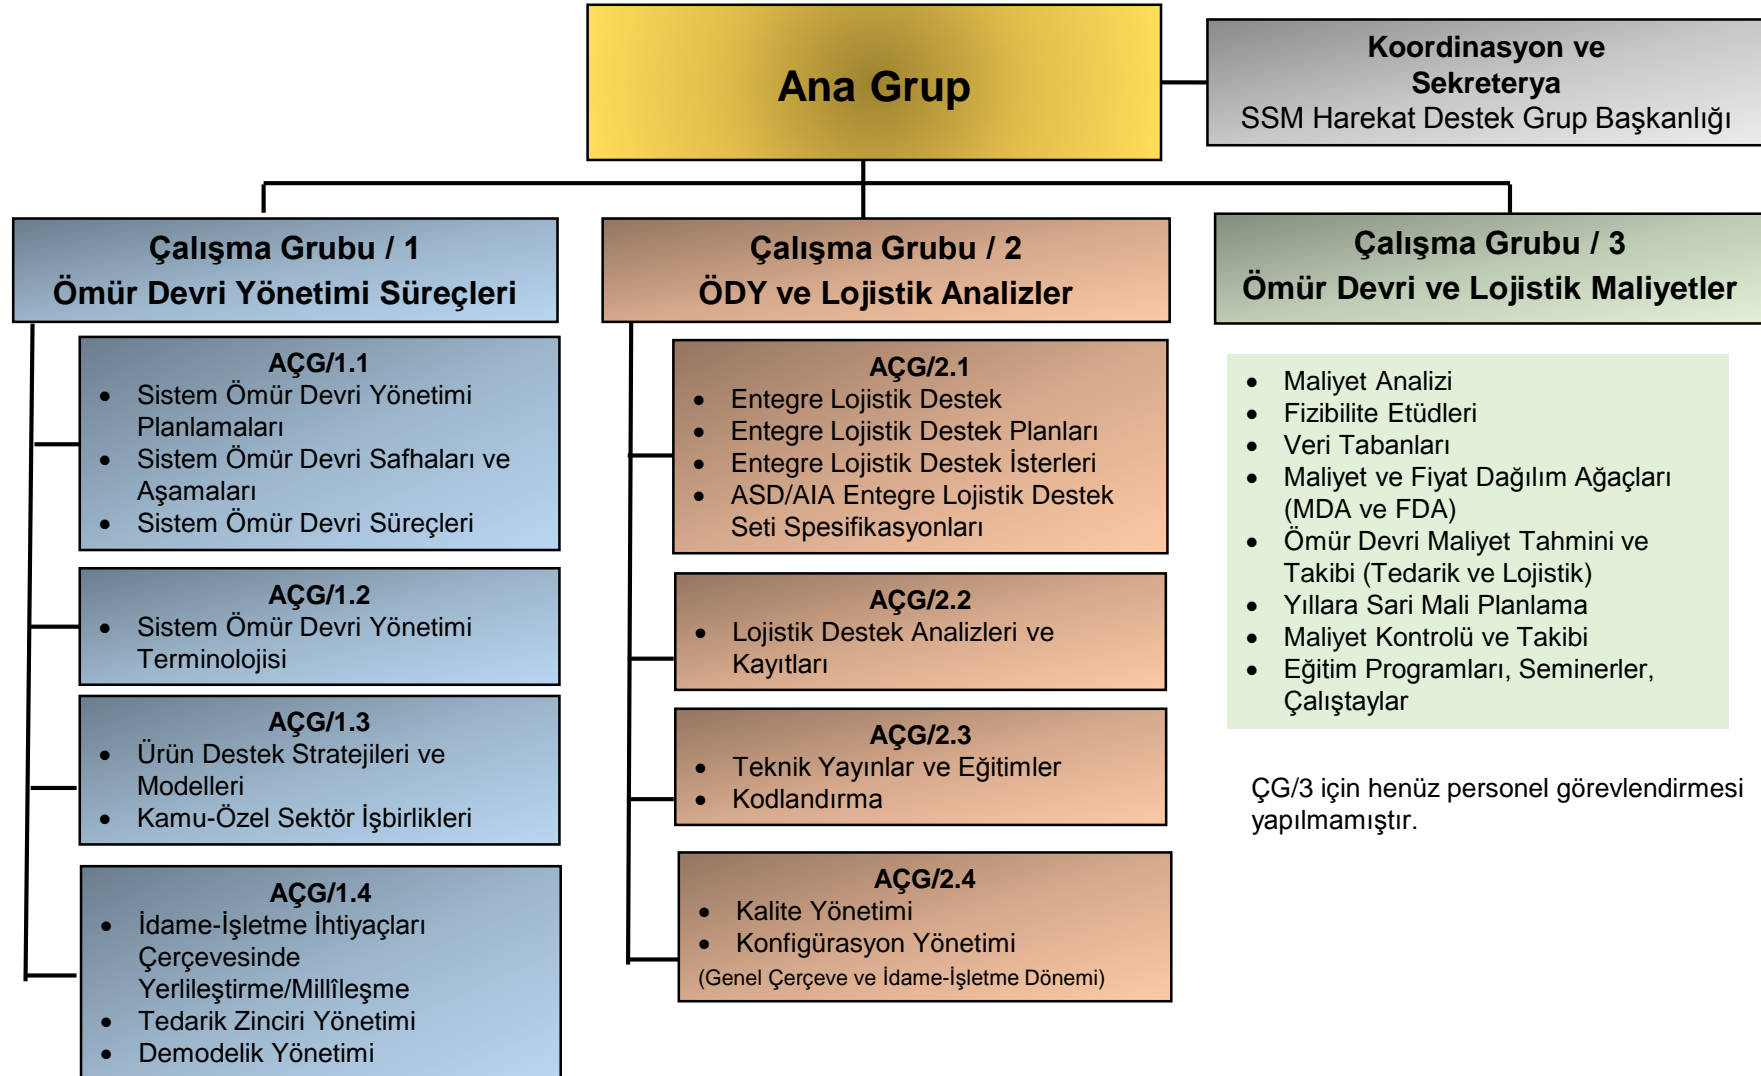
Ana Grup

Koordinasyon ve Sekreterya
SSM Harekat Destek Grup Başkanlığı

Çalışma Grubu / 1
Ömür Devri Yönetimi Süreçleri

AÇG/1.1
- Sistem Ömür Devri Yönetimi Planlamaları
- Sistem Ömür Devri Safhaları ve Aşamaları
- Sistem Ömür Devri Süreçleri

AÇG/1.2
- Sistem Ömür Devri Yönetimi Terminolojisi

AÇG/1.3
- Ürün Destek Stratejileri ve Modelleri
- Kamu-Özel Sektör İşbirlikleri

AÇG/1.4
- İdame-İşletme İhtiyaçları Çerçevesinde Yerlileştirme/Millîleşme
- Tedarik Zinciri Yönetimi
- Demodelik Yönetimi

Çalışma Grubu / 2
ÖDY ve Lojistik Analizler

AÇG/2.1
- Entegre Lojistik Destek
- Entegre Lojistik Destek Planları
- Entegre Lojistik Destek İsterleri
- ASD/AIA Entegre Lojistik Destek Seti Spesifikasyonları

AÇG/2.2
- Lojistik Destek Analizleri ve Kayıtları

AÇG/2.3
- Teknik Yayınlar ve Eğitimler
- Kodlandırma

AÇG/2.4
- Kalite Yönetimi
- Konfigürasyon Yönetimi
(Genel Çerçeve ve İdame-İşletme Dönemi)

Çalışma Grubu / 3
Ömür Devri ve Lojistik Maliyetler

- Maliyet Analizi
- Fizibilite Etüdleri
- Veri Tabanları
- Maliyet ve Fiyat Dağılım Ağaçları (MDA ve FDA)
- Ömür Devri Maliyet Tahmini ve Takibi (Tedarik ve Lojistik)
- Yıllara Sari Mali Planlama
- Maliyet Kontrolü ve Takibi
- Eğitim Programları, Seminerler, Çalıştaylar

ÇG/3 için henüz personel görevlendirmesi yapılmamıştır.